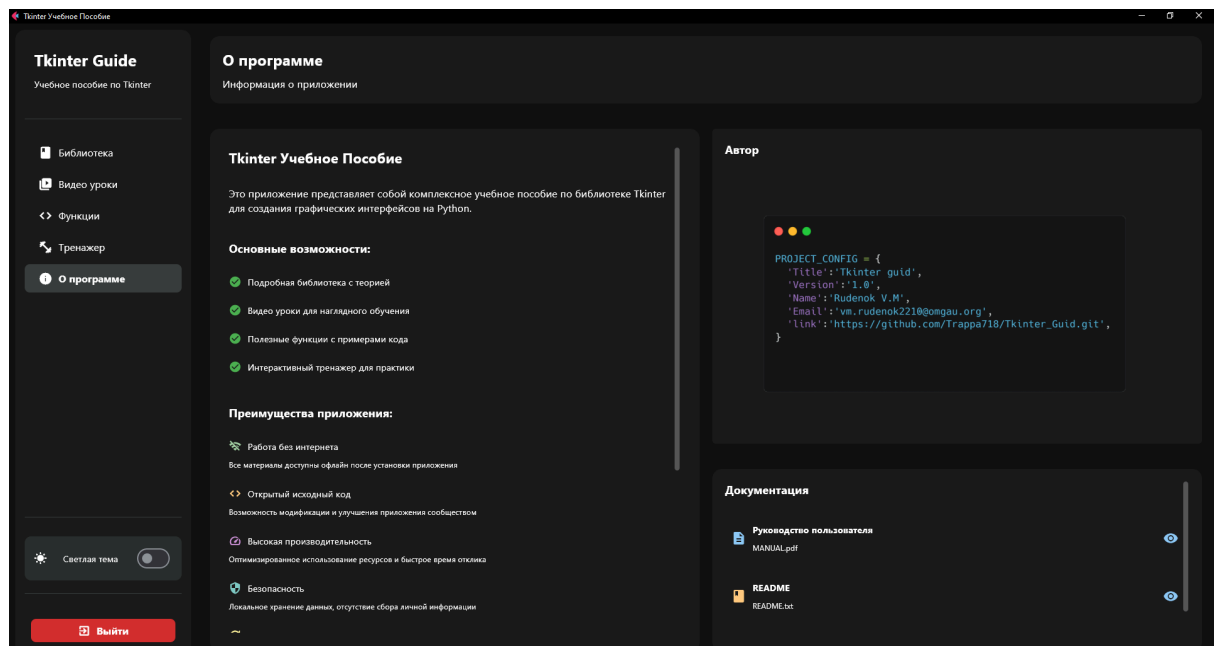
Tkinter Учебное Пособие

Tkinter Guide
Учебное пособие по Tkinter

Библиотека
Видео уроки
Функции
Тренажер
О программе

Светлая тема

Выйти

О программе
Информация о приложении

Tkinter Учебное Пособие

Это приложение представляет собой комплексное учебное пособие по библиотеке Tkinter для создания графических интерфейсов на Python.

Основные возможности:

Подробная библиотека с теорией
Видео уроки для наглядного обучения
Полезные функции с примерами кода
Интерактивный тренажер для практики

Преимущества приложения:

Работа без интернета
Все материалы доступны офлайн после установки приложения

Открытый исходный код
Возможность модификации и улучшения приложения сообществом

Высокая производительность
Оптимизированное использование ресурсов и быстрое время отклика

Безопасность
Локальное хранение данных, отсутствие сбора личной информации

Автор

PROJECT_CONFIG = {
'Title':'Tkinter guid',
'Version':'1.0',
'Name':'Rudenok V.M',
'Email':'vm.rudenok2210@omgau.org',
'link':'https://github.com/Trappa718/Tkinter_Guid.git',
}

Документация

Руководство пользователя
MANUAL.pdf

README
README.txt